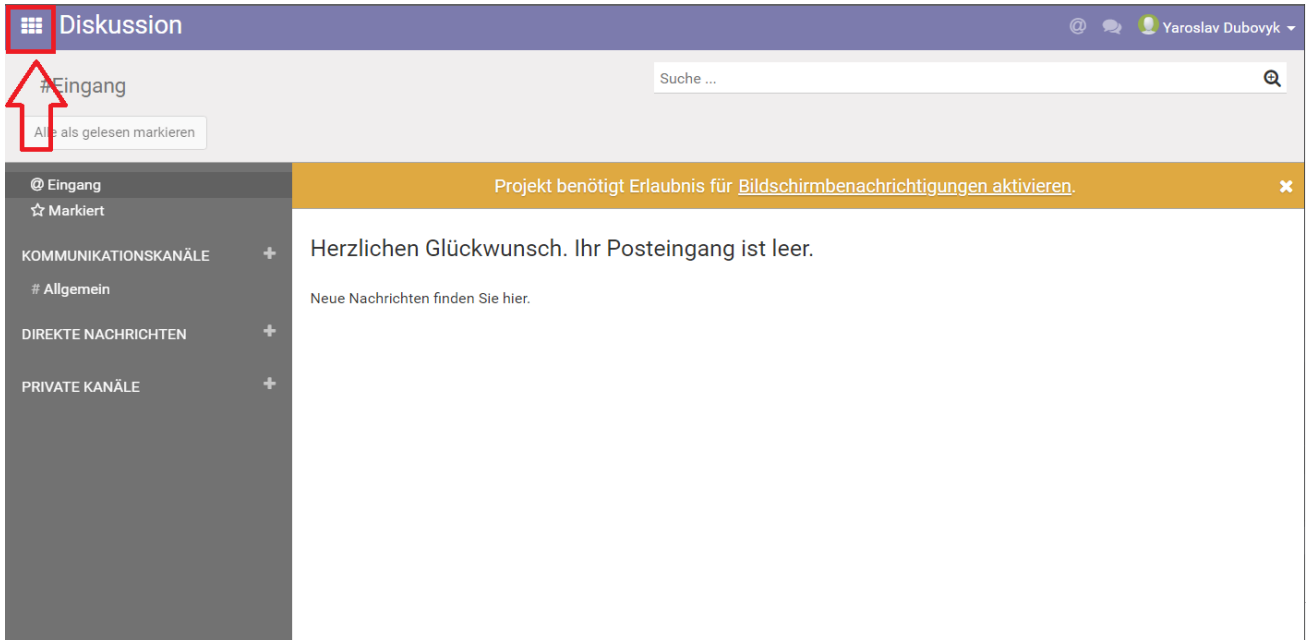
Diskussion

Yaroslav Dubovyk

#Eingang

Suche ...

Alle als gelesen markieren

@ Eingang
☆ Markiert

KOMMUNIKATIONSKANÄLE +

# Allgemein

DIREKTE NACHRICHTEN +

PRIVATE KANÄLE +

Projekt benötigt Erlaubnis für Bildschirmbenachrichtigungen aktivieren.

Herzlichen Glückwunsch. Ihr Posteingang ist leer.

Neue Nachrichten finden Sie hier.